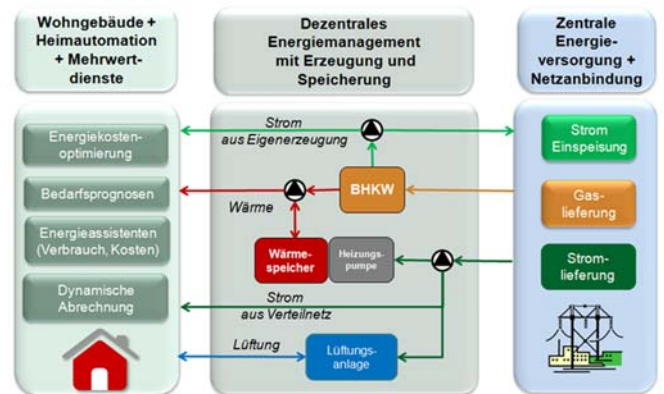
Wohngebäude + Heimautomation + Mehrwertdienste

Dezentrales Energiemanagement mit Erzeugung und Speicherung

Zentrale Energieversorgung + Netzanbindung

Energiekostenoptimierung

Bedarfsprognosen

Energieassistenten (Verbrauch, Kosten)

Dynamische Abrechnung

Strom aus Eigenerzeugung

BHKW

Wärme

Wärmespeicher

Heizungspumpe

Strom aus Verteilnetz

Lüftung

Lüftungsanlage

Strom Einspeisung

Gaslieferung

Stromlieferung